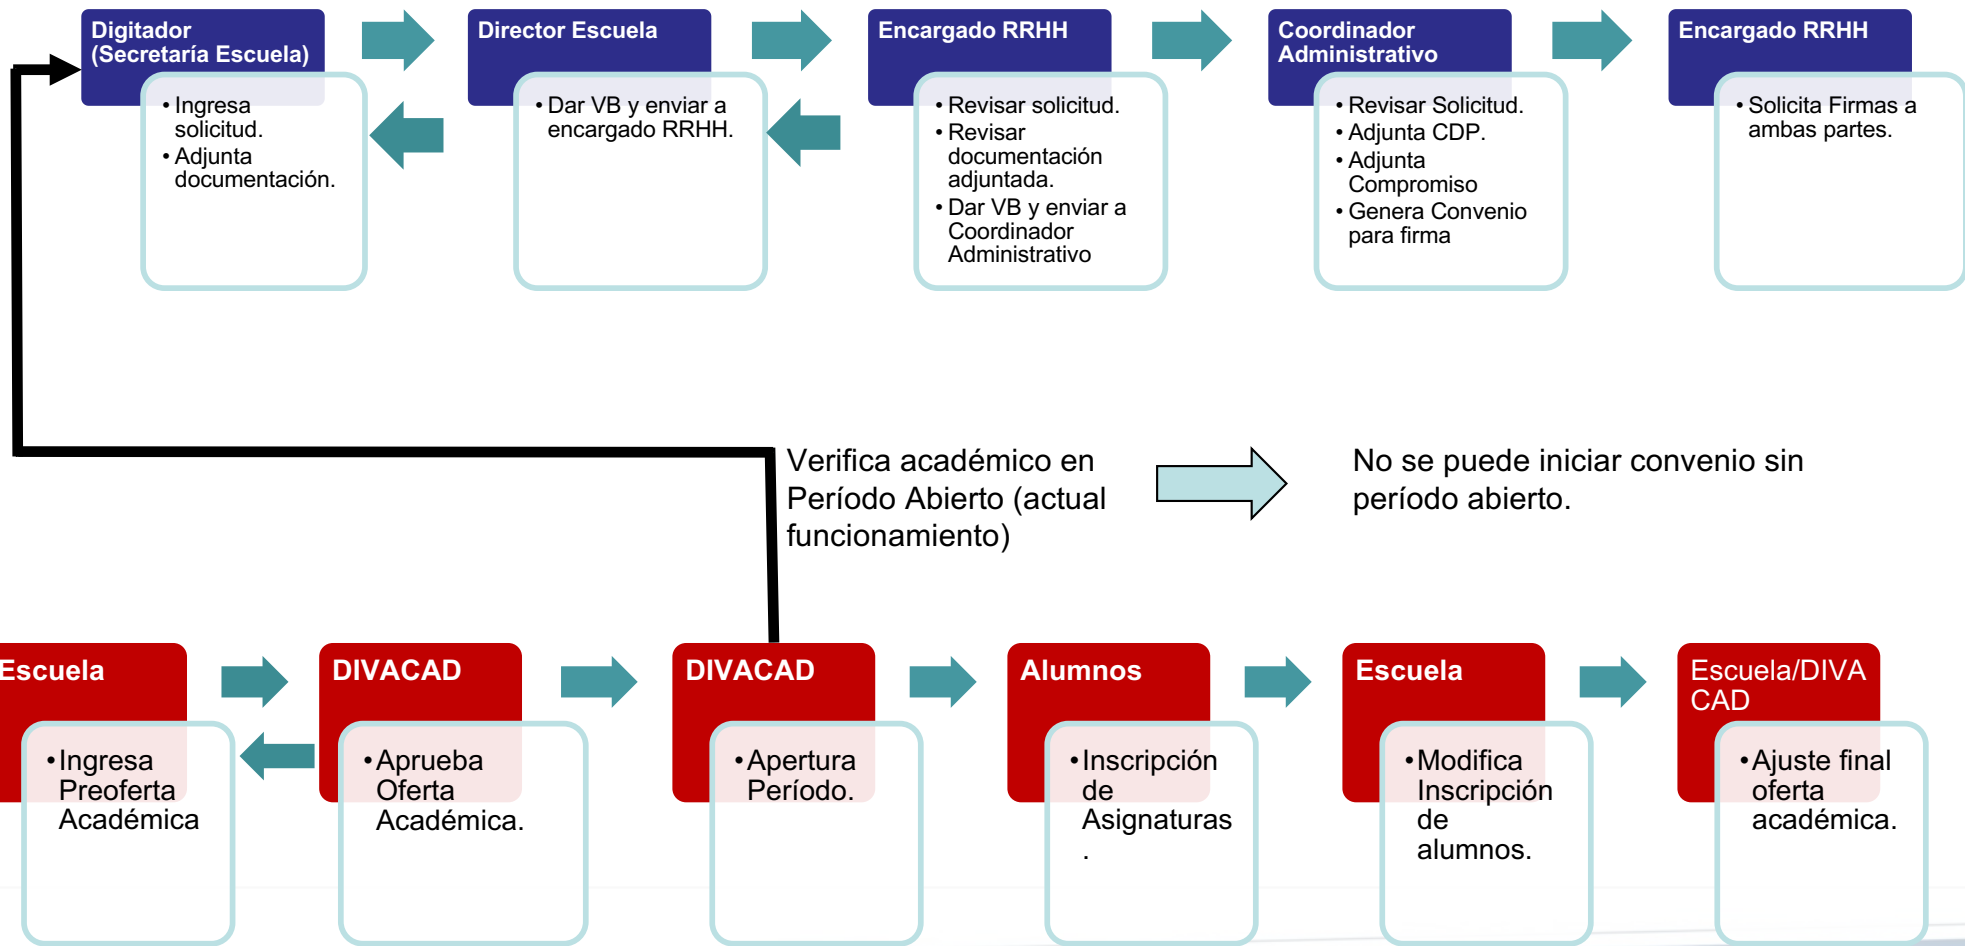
Digitador (Secretaría Escuela)

• Ingresa solicitud.
• Adjunta documentación.

Director Escuela

• Dar VB y enviar a encargado RRHH.

Encargado RRHH

• Revisar solicitud.
• Revisar documentación adjuntada.
• Dar VB y enviar a Coordinador Administrativo

Coordinador Administrativo

• Revisar Solicitud.
• Adjunta CDP.
• Adjunta Compromiso
• Genera Convenio para firma

Encargado RRHH

• Solicita Firmas a ambas partes.

Verifica académico en Período Abierto (actual funcionamiento)

No se puede iniciar convenio sin período abierto.

Escuela

• Ingresa Preoferta Académica

DIVACAD

• Aprueba Oferta Académica.

DIVACAD

• Apertura Período.

Alumnos

• Inscripción de Asignaturas .

Escuela

• Modifica Inscripción de alumnos.

Escuela/DIVACAD

• Ajuste final oferta académica.